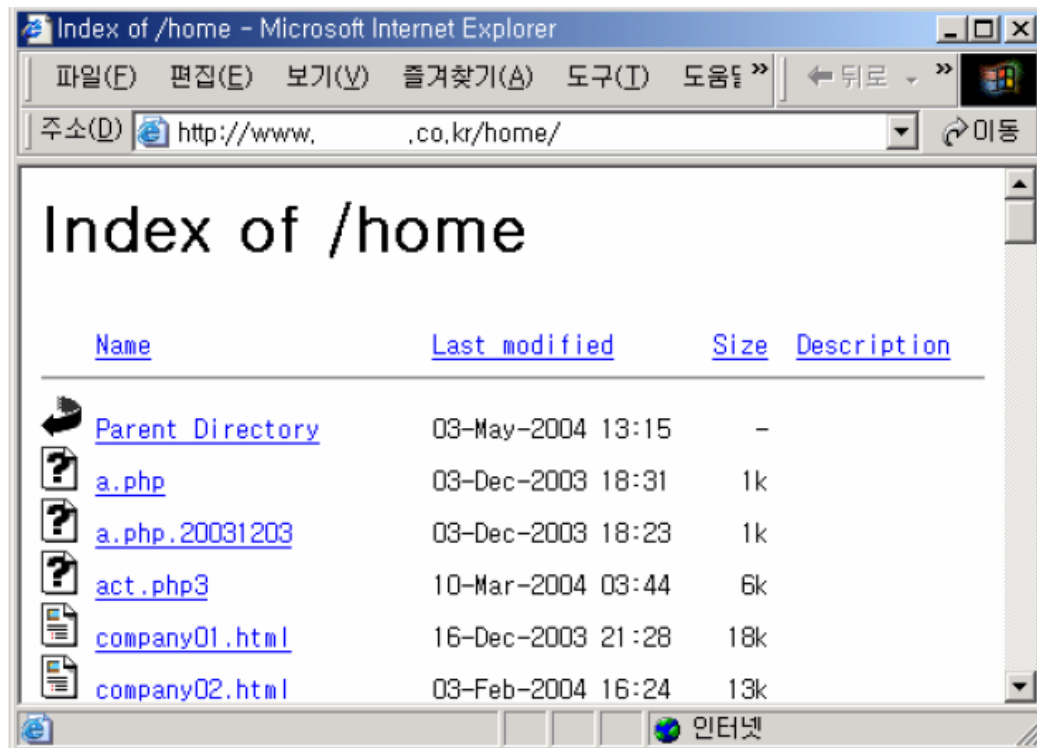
Index of /home - Microsoft Internet Explorer

파일(F) 편집(E) 보기(V) 즐겨찾기(A) 도구(T) 도움말 » 뒤로 »

주소(D) http://www. .co.kr/home/ 이동

Index of /home

| Name | Last modified | Size | Description |
|---|---|---|---|
| Parent Directory | 03-May-2004 13:15 | - | |
| a.php | 03-Dec-2003 18:31 | 1k | |
| a.php.20031203 | 03-Dec-2003 18:23 | 1k | |
| act.php3 | 10-Mar-2004 03:44 | 6k | |
| company01.html | 16-Dec-2003 21:28 | 18k | |
| company02.html | 03-Feb-2004 16:24 | 13k | |

인터넷